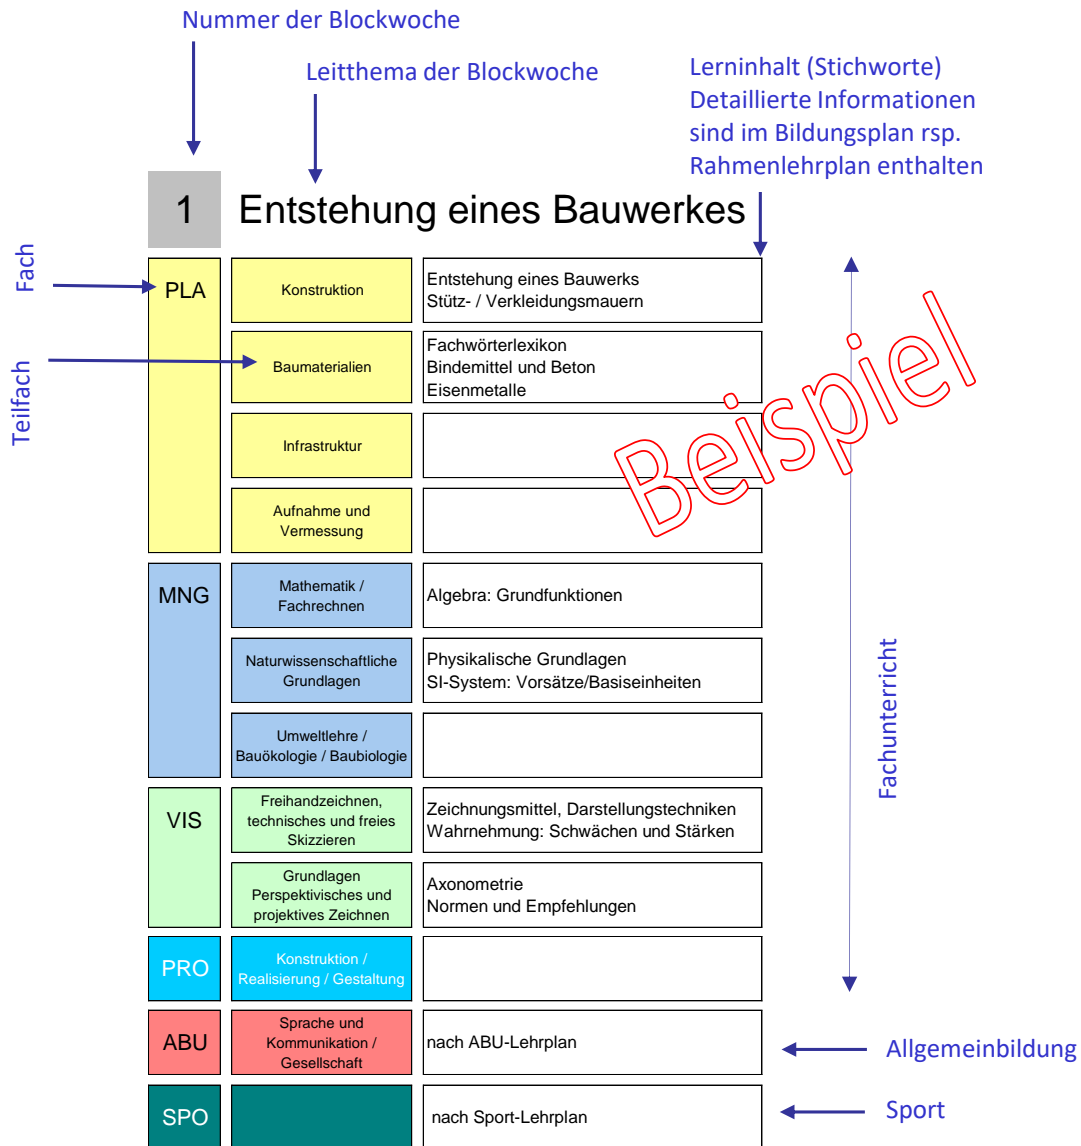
Nummer der Blockwoche

Leitthema der Blockwoche

Lerninhalt (Stichworte)
Detaillierte Informationen sind im Bildungsplan rsp. Rahmenlehrplan enthalten

1 Entstehung eines Bauwerkes

Fach

Teilfach

| | | |
|---|---|---|
| PLA | Konstruktion | Entstehung eines Bauwerks<br>Stütz- / Verkleidungsmauern |
| | Baumaterialien | Fachwörterlexikon<br>Bindemittel und Beton<br>Eisenmetalle |
| | Infrastruktur | |
| | Aufnahme und Vermessung | |
| MNG | Mathematik / Fachrechnen | Algebra: Grundfunktionen |
| | Naturwissenschaftliche Grundlagen | Physikalische Grundlagen<br>SI-System: Vorsätze/Basiseinheiten |
| | Umweltlehre / Bauökologie / Baubiologie | |
| VIS | Freihandzeichnen, technisches und freies Skizzieren | Zeichnungsmittel, Darstellungstechniken<br>Wahrnehmung: Schwächen und Stärken |
| | Grundlagen Perspektivisches und projektives Zeichnen | Axonometrie<br>Normen und Empfehlungen |
| PRO | Konstruktion / Realisierung / Gestaltung | |
| ABU | Sprache und Kommunikation / Gesellschaft | nach ABU-Lehrplan |
| SPO | | nach Sport-Lehrplan |

Beispiel

Fachunterricht

Allgemeinbildung

Sport